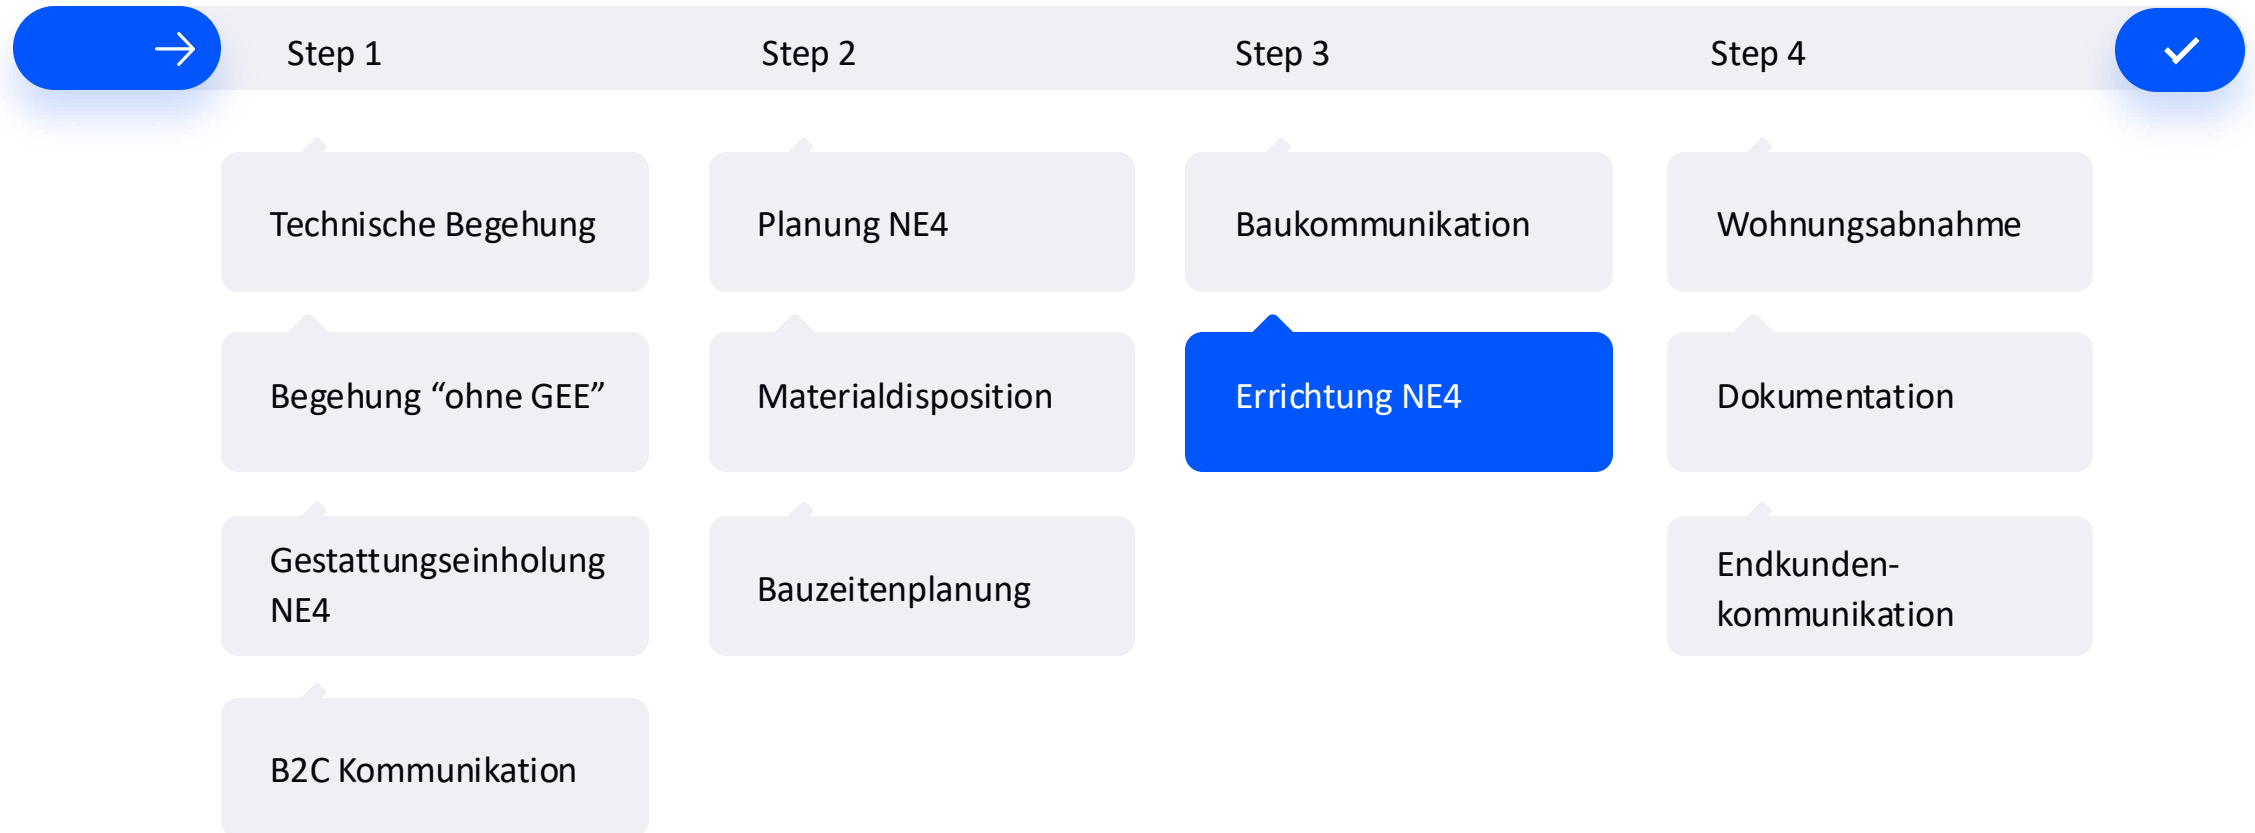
Step 1

Technische Begehung

Begehung “ohne GEE”

Gestattungseinholung NE4

B2C Kommunikation

Step 2

Planung NE4

Materialdisposition

Bauzeitenplanung

Step 3

Baukommunikation

Errichtung NE4

Step 4

Wohnungsabnahme

Dokumentation

Endkunden-kommunikation